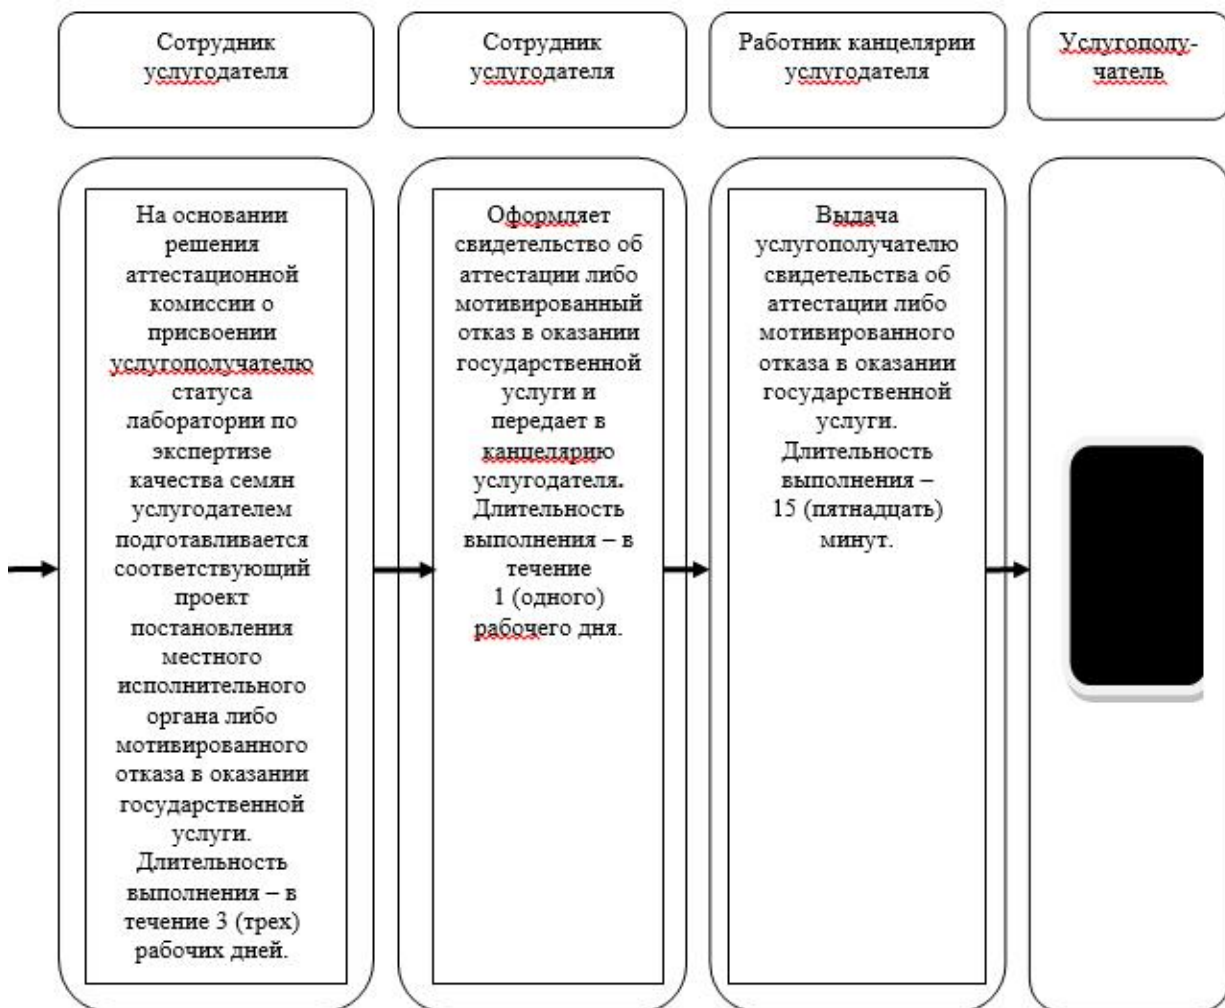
Сотрудник услугодателя

Сотрудник услугодателя

Работник канцелярии услугодателя

Услугополу-чатель

На основании решения аттестационной комиссии о присвоении услугополучателю статуса лаборатории по экспертизе качества семян услугодателем подготавливается соответствующий проект постановления местного исполнительного органа либо мотивированного отказа в оказании государственной услуги. Длительность выполнения – в течение 3 (трех) рабочих дней.

Оформляет свидетельство об аттестации либо мотивированный отказ в оказании государственной услуги и передает в канцелярию услугодателя. Длительность выполнения – в течение 1 (одного) рабочего дня.

Выдача услугополучателю свидетельства об аттестации либо мотивированного отказа в оказании государственной услуги. Длительность выполнения – 15 (пятнадцать) минут.